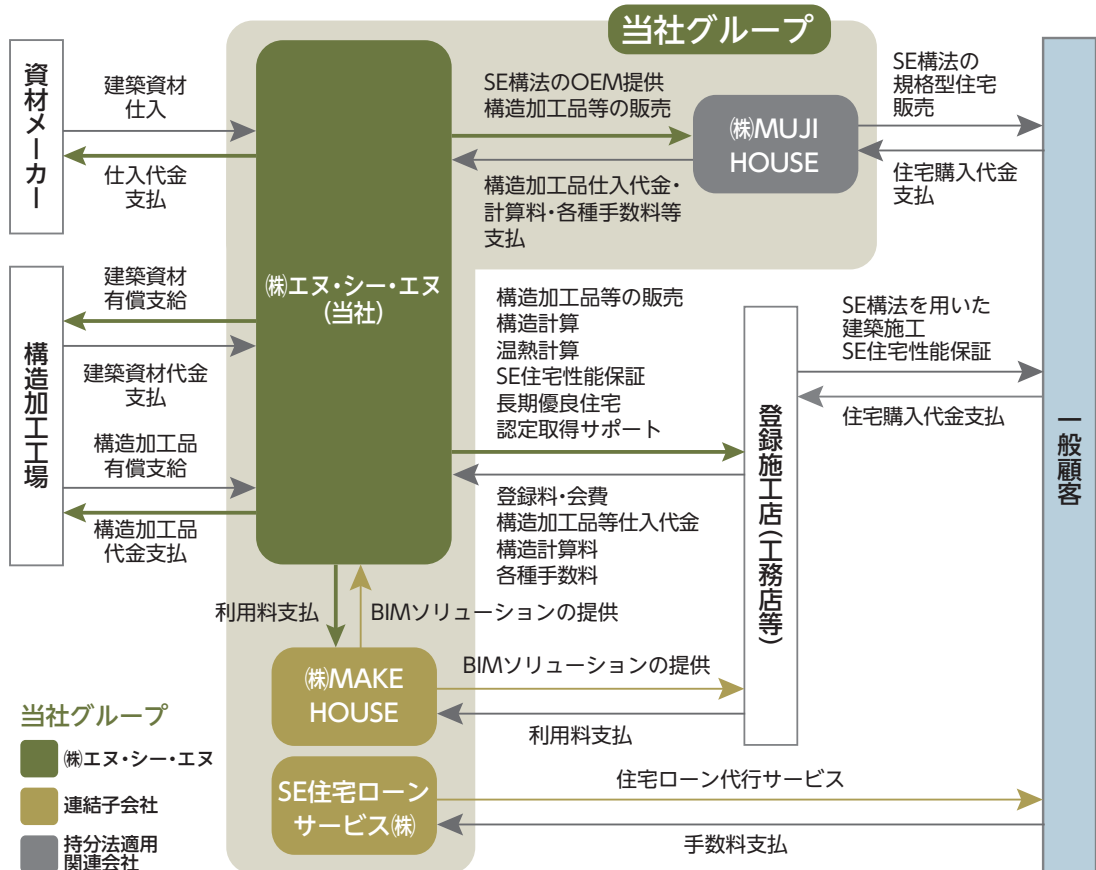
当社グループ

資材メーカー

建築資材
仕入

仕入代金
支払

構造加工工場

建築資材
有償支給

建築資材代金
支払

構造加工品
有償支給

構造加工品
代金支払

㈱エヌ・シー・エヌ
(当社)

SE構法のOEM提供
構造加工品等の販売

㈱MUJI HOUSE

構造加工品仕入代金・
計算料・各種手数料等
支払

SE構法の
規格型住宅
販売

住宅購入代金
支払

構造加工品等の販売
構造計算
温熱計算
SE住宅性能保証
長期優良住宅
認定取得サポート

登録料・会費
構造加工品等仕入代金
構造計算料
各種手数料

登録施工店(工務店等)

SE構法を用いた
建築施工
SE住宅性能保証

住宅購入代金支払

一般顧客

利用料支払

BIMソリューションの提供

㈱MAKE HOUSE

BIMソリューションの提供

利用料支払

SE住宅ローンサービス㈱

住宅ローン代行サービス

手数料支払

当社グループ
㈱エヌ・シー・エヌ
連結子会社
持分法適用
関連会社